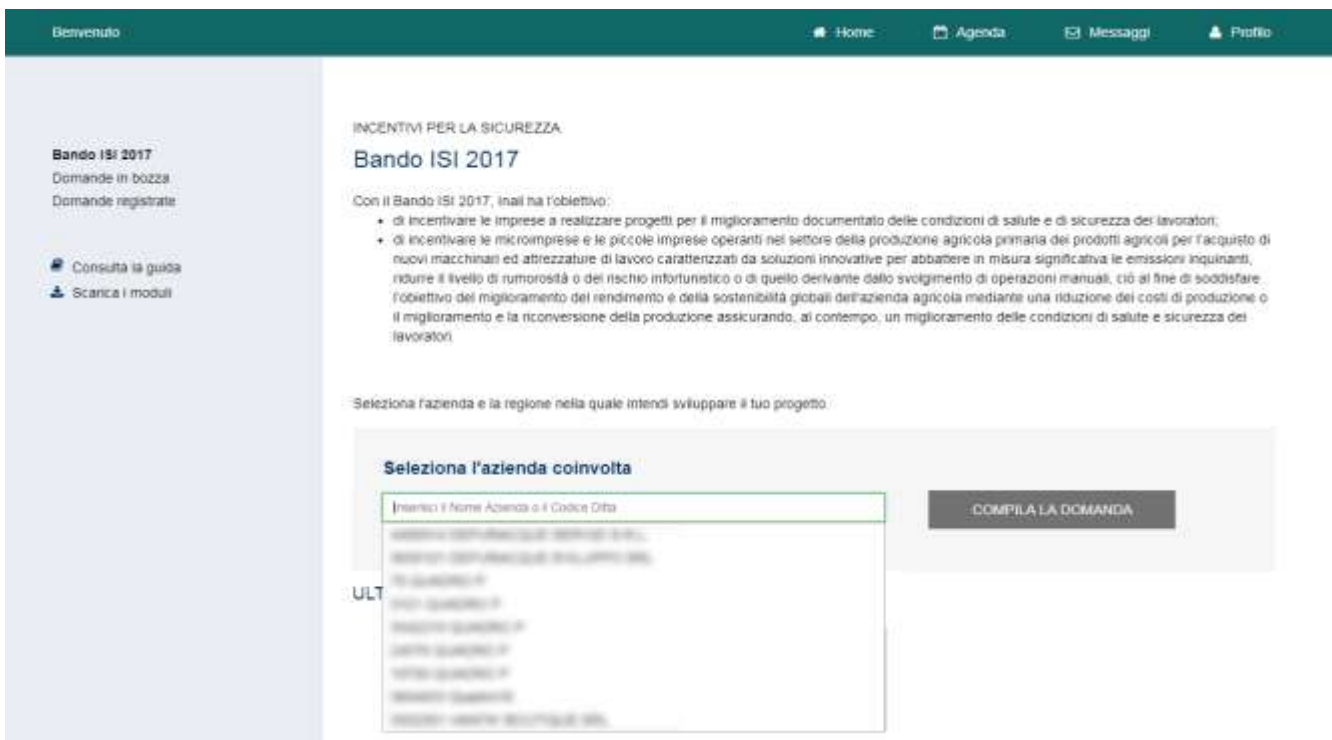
Benvenuto

Home
Agenda
Messaggi
Profilo

Bando ISI 2017
Domande in bozza
Domande registrate

Consulta la guida
Scarica i moduli

INCENTIVI PER LA SICUREZZA

Bando ISI 2017

Con il Bando ISI 2017, Inail ha l'obiettivo:

- di incentivare le imprese a realizzare progetti per il miglioramento documentato delle condizioni di salute e di sicurezza dei lavoratori;
- di incentivare le microimprese e le piccole imprese operanti nel settore della produzione agricola primaria dei prodotti agricoli per l'acquisto di nuovi macchinari ed attrezzature di lavoro caratterizzati da soluzioni innovative per abbattere in misura significativa le emissioni inquinanti, ridurre il livello di rumorosità o del rischio infortunistico o di quello derivante dallo svolgimento di operazioni manuali, ciò al fine di soddisfare l'obiettivo del miglioramento del rendimento e della sostenibilità globali dell'azienda agricola mediante una riduzione dei costi di produzione o il miglioramento e la riconversione della produzione assicurando, al contempo, un miglioramento delle condizioni di salute e sicurezza dei lavoratori.

Seleziona l'azienda e la regione nella quale intendi sviluppare il tuo progetto.

Seleziona l'azienda coinvolta

Inserisci il Nome Azienda o il Codice Ditta

COMPILA LA DOMANDA

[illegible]
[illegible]
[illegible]
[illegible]
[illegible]
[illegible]
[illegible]
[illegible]
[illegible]

ULT